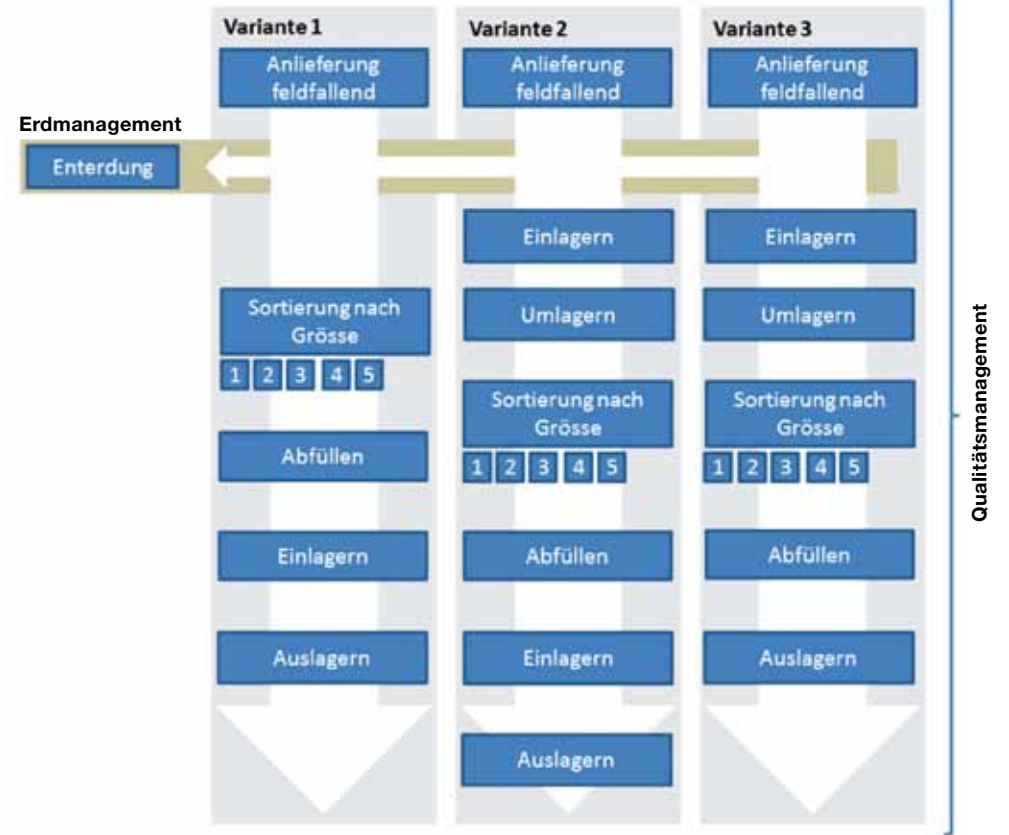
Variante 1

Anlieferung feldfallend

Sortierung nach Grösse

1 2 3 4 5

Abfüllen

Einlagern

Auslagern

Variante 2

Anlieferung feldfallend

Einlagern

Umlagern

Sortierung nach Grösse

1 2 3 4 5

Abfüllen

Einlagern

Auslagern

Variante 3

Anlieferung feldfallend

Einlagern

Umlagern

Sortierung nach Grösse

1 2 3 4 5

Abfüllen

Auslagern

Erdmanagement

Enterdung

Qualitätsmanagement